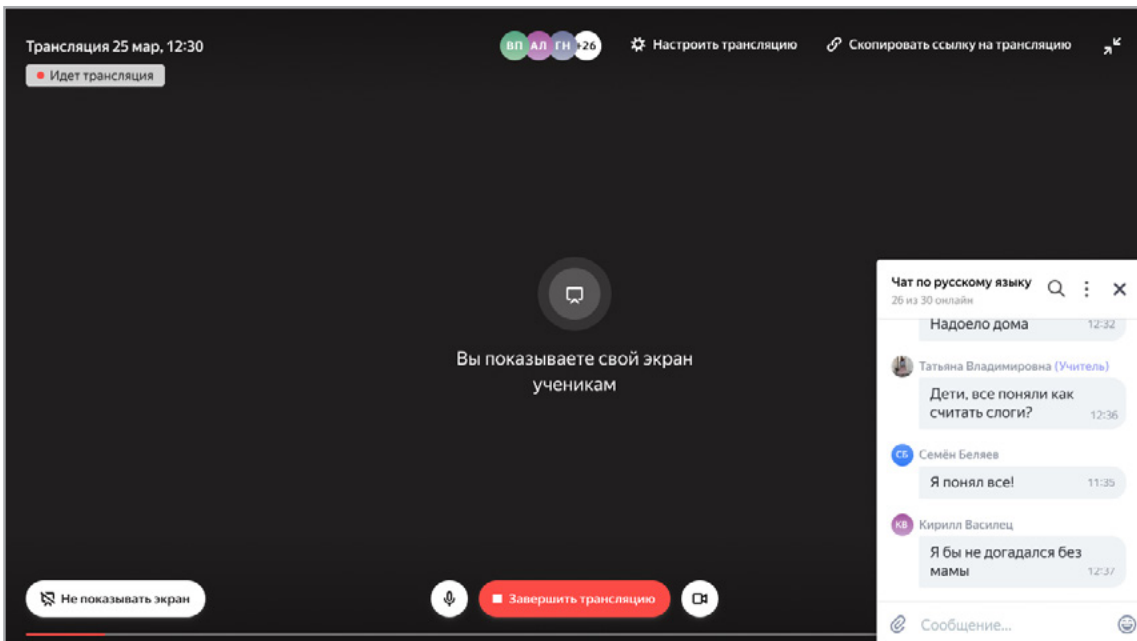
Трансляция 25 мар, 12:30
Идет трансляция

ВП АЛ ГН +26

Настроить трансляцию

Скопировать ссылку на трансляцию

Вы показываете свой экран ученикам

Чат по русскому языку
26 из 30 онлайн

Надоело дома 12:32

Татьяна Владимировна (Учитель)
Дети, все поняли как считать слоги? 12:36

СБ Семён Беляев
Я понял все! 11:35

КВ Кирилл Василец
Я бы не догадался без мамы 12:37

Сообщение...

Не показывать экран

Завершить трансляцию